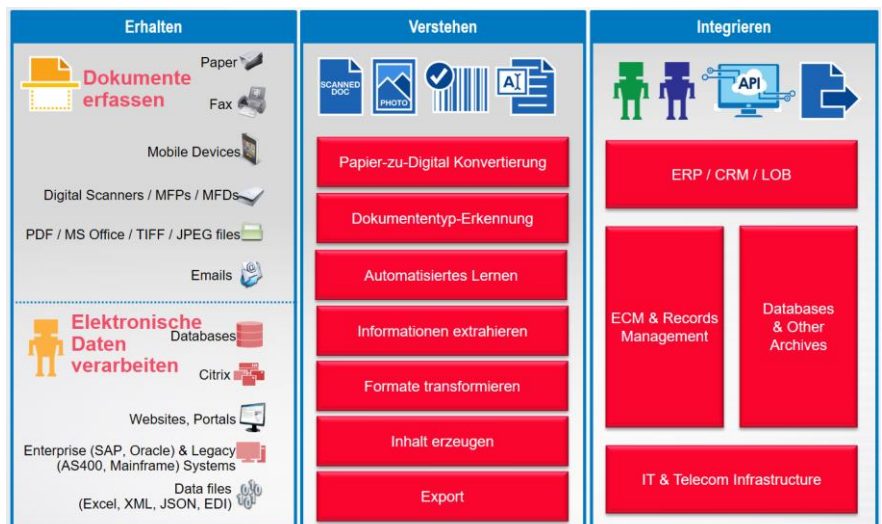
Erhalten

Dokumente erfassen

Paper

Fax

Mobile Devices

Digital Scanners / MFPs / MFDs

PDF / MS Office / TIFF / JPEG files

Emails

Elektronische Daten verarbeiten

Databases

Citrix

Websites, Portals

Enterprise (SAP, Oracle) & Legacy (AS400, Mainframe) Systems

Data files (Excel, XML, JSON, EDI)

Verstehen

SCANNED DOC

PHOTO

Papier-zu-Digital Konvertierung

Dokumententyp-Erkennung

Automatisiertes Lernen

Informationen extrahieren

Formate transformieren

Inhalt erzeugen

Export

Integrieren

API

ERP / CRM / LOB

ECM & Records Management

Databases & Other Archives

IT & Telecom Infrastructure